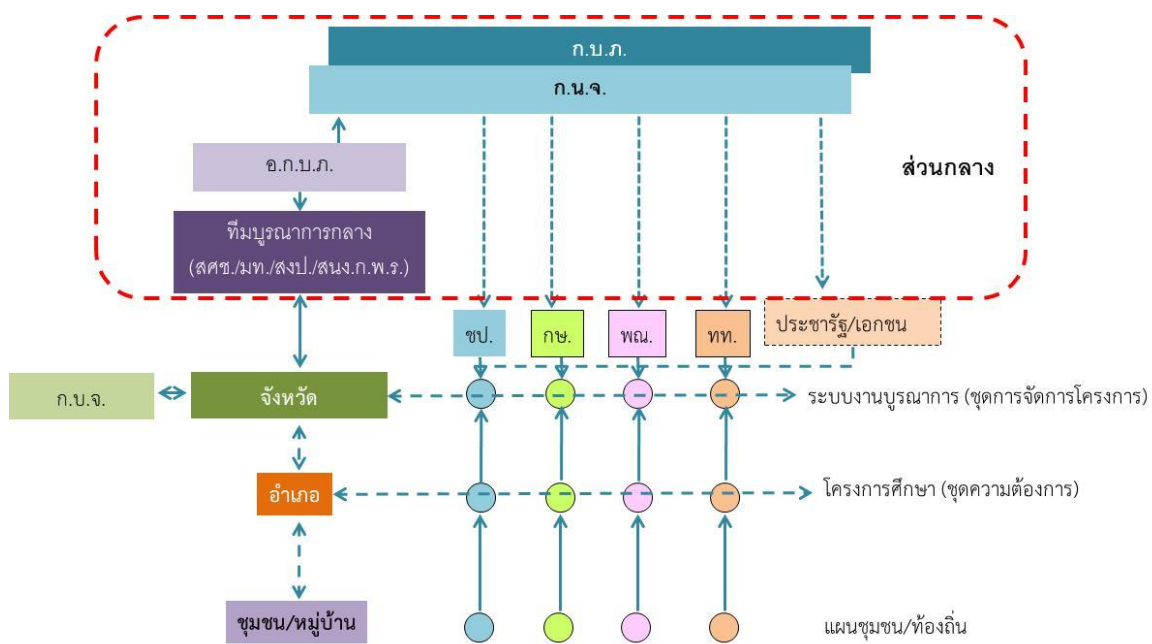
ก.บ.ภ.

ก.น.จ.

อ.ก.บ.ภ.

ทีมบูรณาการกลาง (สศช./มท./สงป./สนง.ก.พ.ร.)

ส่วนกลาง

ชป.

กษ.

พณ.

ทท.

ประชารัฐ/เอกชน

ก.บ.จ.

จังหวัด

ระบบงานบูรณาการ (ชุดการจัดการโครงการ)

อำเภอ

โครงการศึกษา (ชุดความต้องการ)

ชุมชน/หมู่บ้าน

แผนชุมชน/ท้องถิ่น